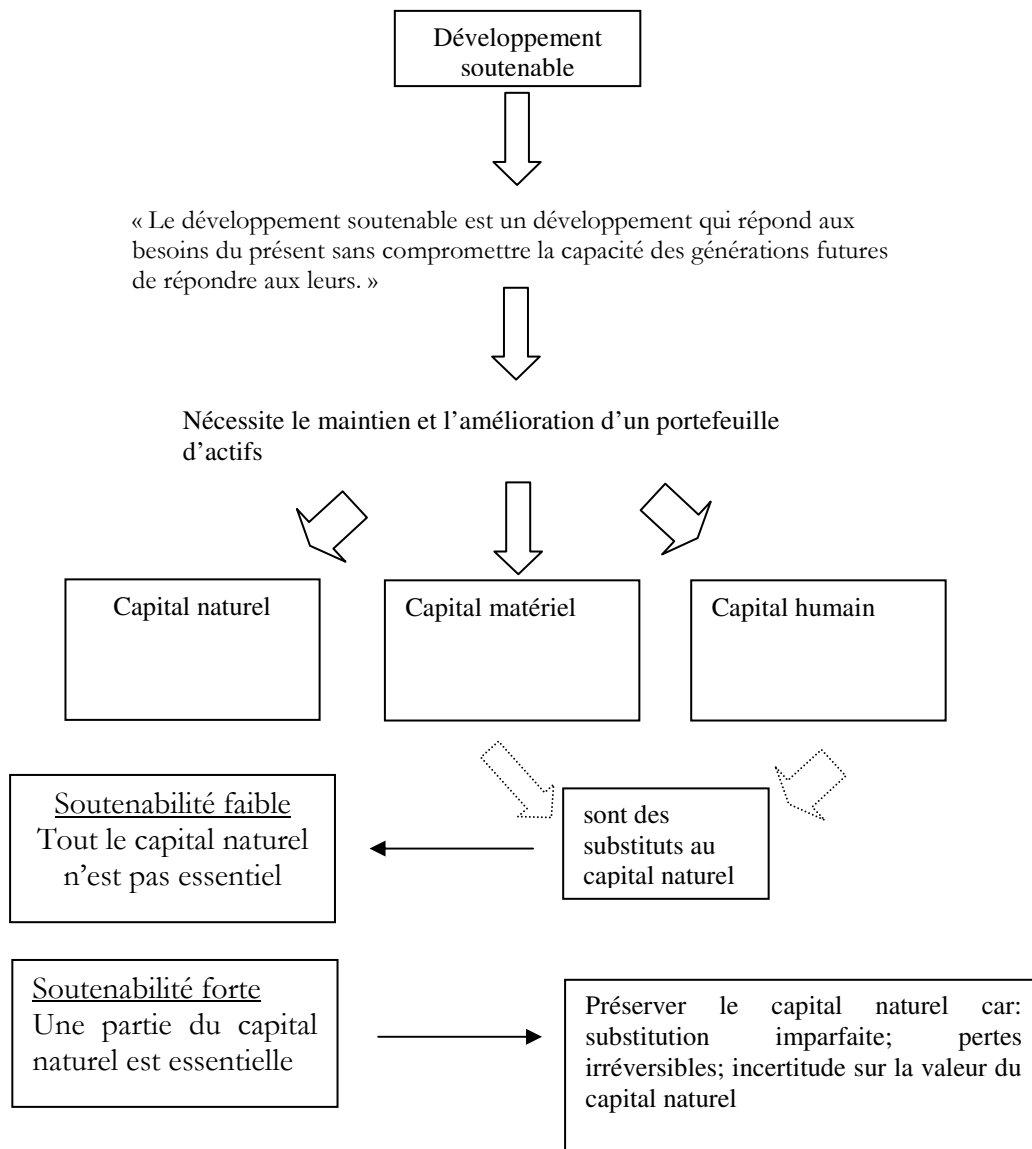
Développement soutenable

« Le développement soutenable est un développement qui répond aux besoins du présent sans compromettre la capacité des générations futures de répondre aux leurs. »

Nécessite le maintien et l'amélioration d'un portefeuille d'actifs

Capital naturel

Capital matériel

Capital humain

Soutenabilité faible
Tout le capital naturel n'est pas essentiel

sont des substituts au capital naturel

Soutenabilité forte
Une partie du capital naturel est essentielle

Préserver le capital naturel car: substitution imparfaite; pertes irréversibles; incertitude sur la valeur du capital naturel